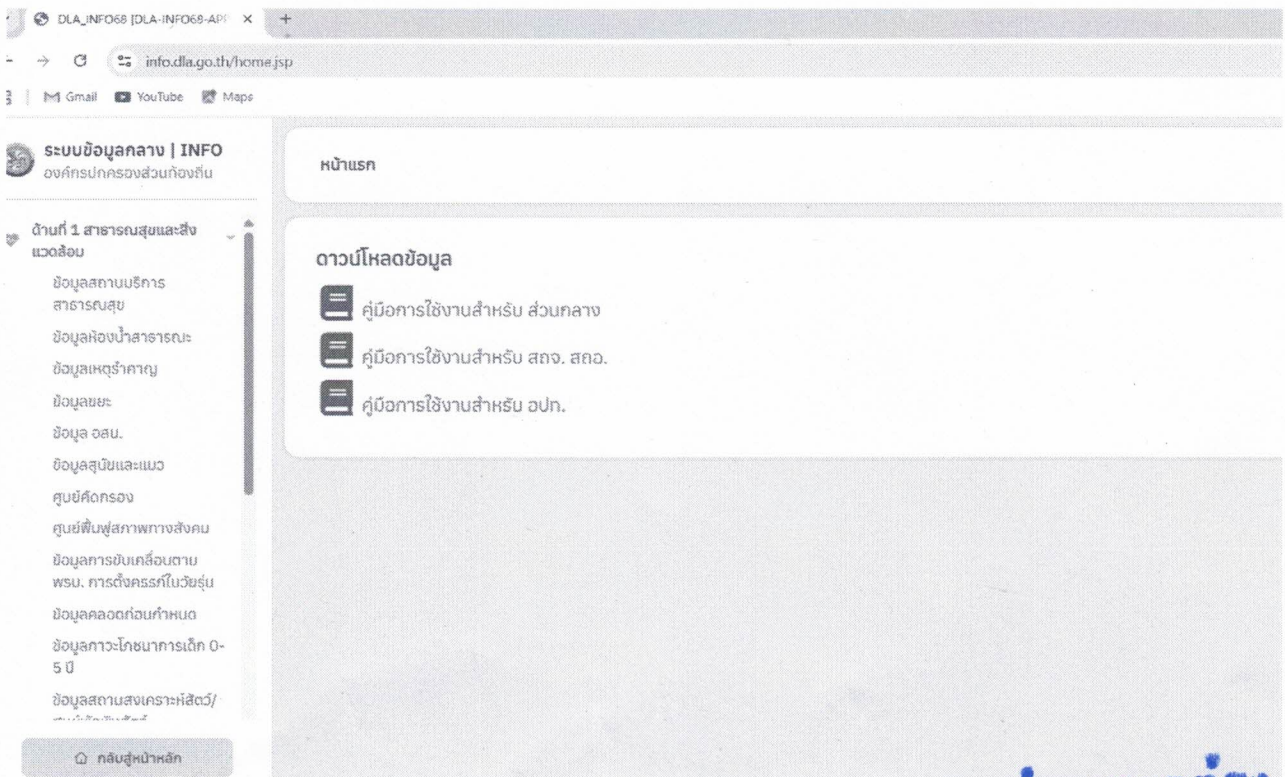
DLA_INFO68 [DLA-INFO68-APP ×

info.dla.go.th/home.jsp

Gmail YouTube Maps

ระบบข้อมูลกลาง | INFO
องค์กรปกครองส่วนท้องถิ่น

ด้านที่ 1 สาธารณสุขและสิ่งแวดล้อม

ข้อมูลสถานบริการสาธารณสุข

ข้อมูลห้องน้ำสาธารณะ

ข้อมูลเหตุรำคาญ

ข้อมูลขยะ

ข้อมูล อสม.

ข้อมูลสุนัขและแมว

ศูนย์คัดกรอง

ศูนย์ฟื้นฟูสภาพทางสังคม

ข้อมูลการขับเคลื่อนตาม พรบ. การตั้งครรภ์ในวัยรุ่น

ข้อมูลคลอดก่อนกำหนด

ข้อมูลภาวะโภชนาการเด็ก 0-5 ปี

ข้อมูลสถานสงเคราะห์สัตว์/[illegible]

กลับสู่หน้าหลัก

หน้าแรก

ดาวน์โหลดข้อมูล

คู่มือการใช้งานสำหรับ ส่วนกลาง

คู่มือการใช้งานสำหรับ สถจ. สถอ.

คู่มือการใช้งานสำหรับ อปท.